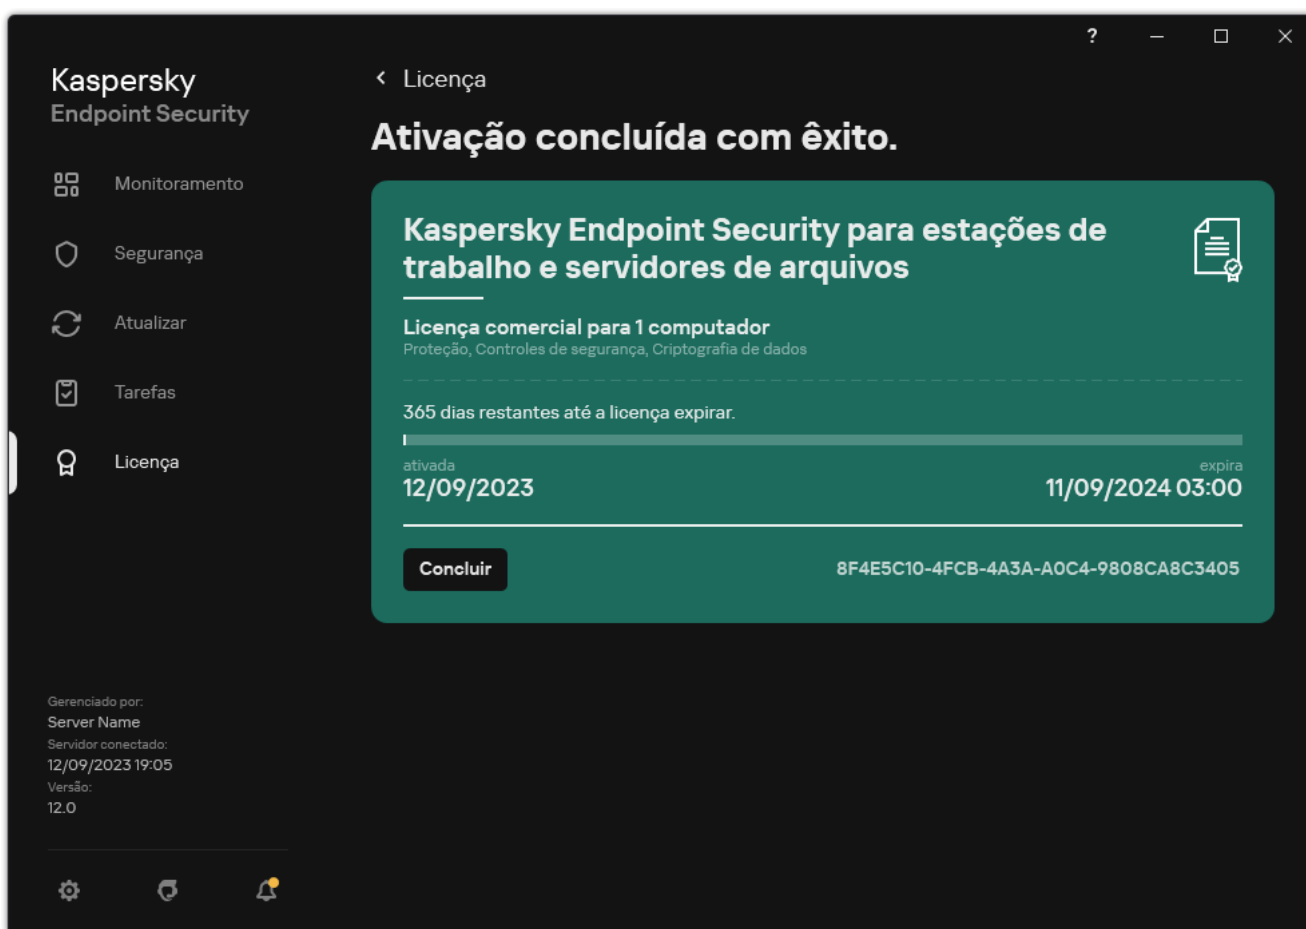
?

Kaspersky
Endpoint Security

Monitoramento

Segurança

Atualizar

Tarefas

Licença

Gerenciado por:
Server Name
Servidor conectado:
12/09/2023 19:05
Versão:
12.0

Licença

Ativação concluída com êxito.

Kaspersky Endpoint Security para estações de trabalho e servidores de arquivos

Licença comercial para 1 computador
Proteção, Controles de segurança, Criptografia de dados

365 dias restantes até a licença expirar.

ativada
12/09/2023

expira
11/09/2024 03:00

Concluir

8F4E5C10-4FCB-4A3A-A0C4-9808CA8C3405